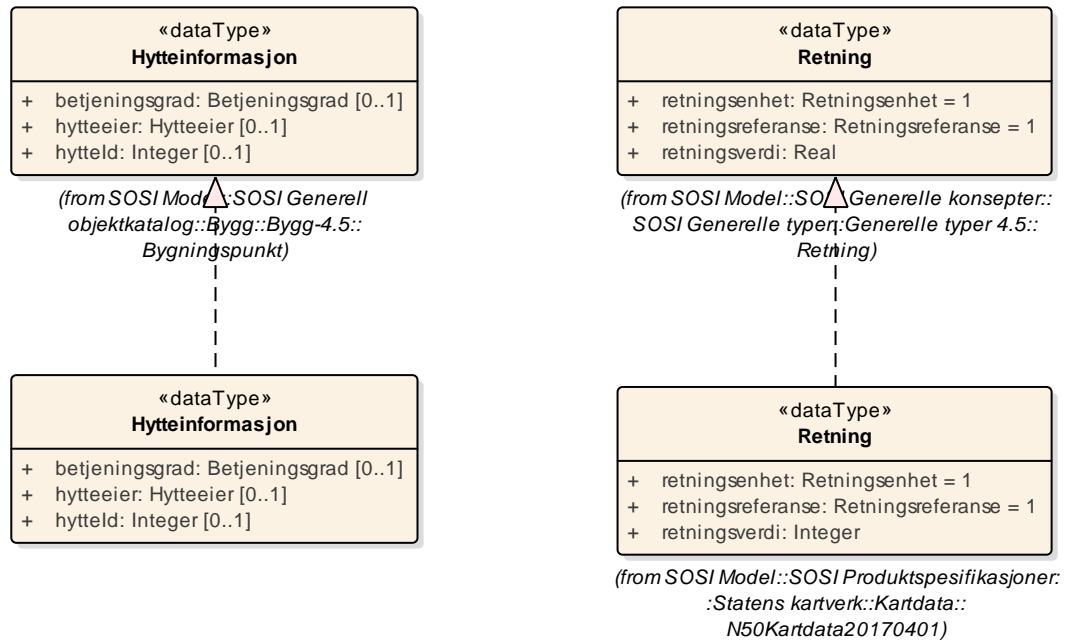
«dataType»
Hytteinformasjon

+ betjeningsgrad: Betjeningsgrad [0..1]
+ hytteeier: Hytteeier [0..1]
+ hytteId: Integer [0..1]

(from SOSI Model::SOSI Generell objektkatalog::Bygg::Bygg-4.5:: Bygningspunkt)

«dataType»
Hytteinformasjon

+ betjeningsgrad: Betjeningsgrad [0..1]
+ hytteeier: Hytteeier [0..1]
+ hytteId: Integer [0..1]

«dataType»
Retning

+ retningsenhet: Retningsenhet = 1
+ retningsreferanse: Retningsreferanse = 1
+ retningsverdi: Real

(from SOSI Model::SOSI Generelle konsepter:: SOSI Generelle typer::Generelle typer 4.5:: Retning)

«dataType»
Retning

+ retningsenhet: Retningsenhet = 1
+ retningsreferanse: Retningsreferanse = 1
+ retningsverdi: Integer

(from SOSI Model::SOSI Produktspesifikasjoner: :Statens kartverk::Kartdata:: N50Kartdata20170401)